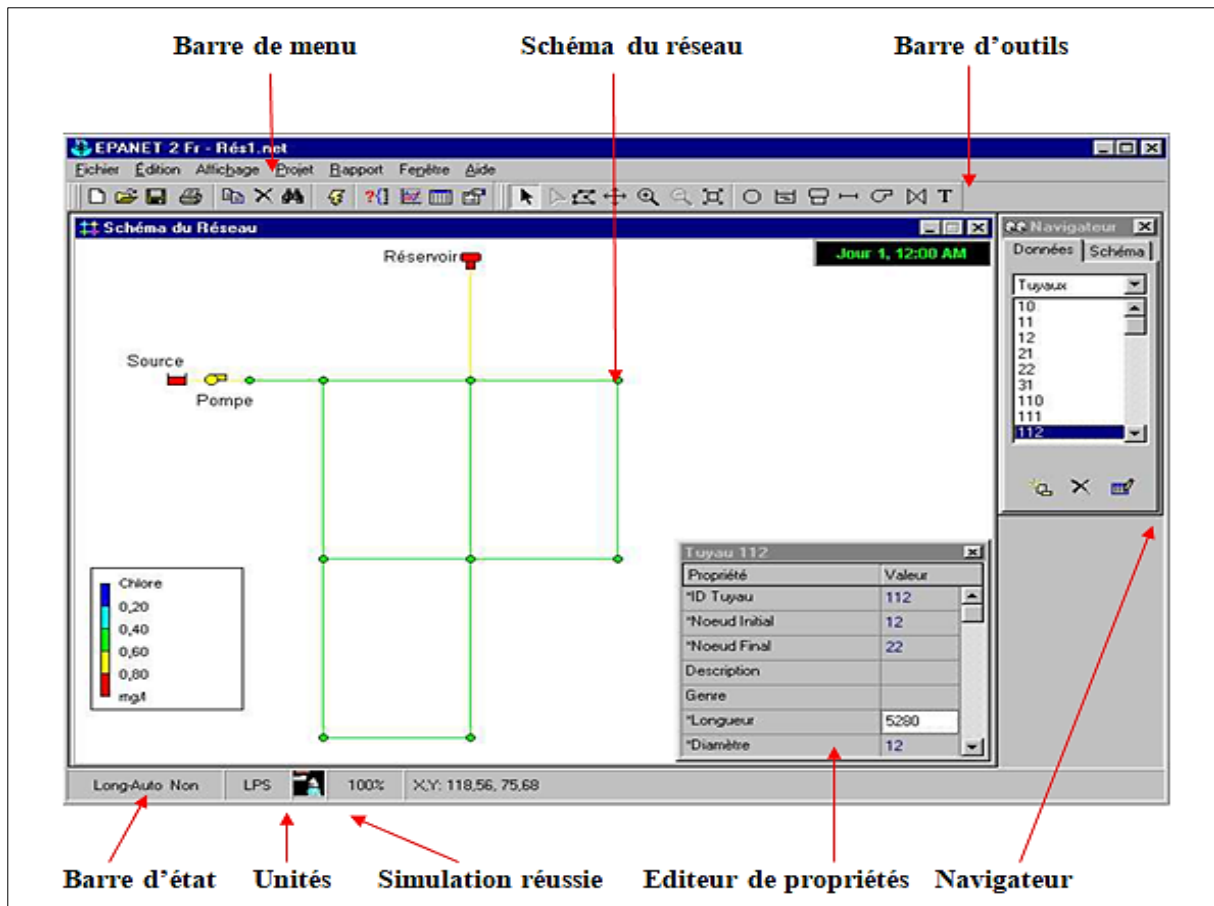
Barre de menu
Schéma du réseau
Barre d'outils

EPANET 2 Fr - Rés1.net
Fichier Édition Affichage Projet Rapport Fenêtre Aide

Schéma du Réseau
Jour 1, 12:00 AM
Réservoir
Source
Pompe

Chlore
0,20
0,40
0,60
0,80
mg/l

Navigateur
Données Schéma
Tuyaux
10
11
12
21
22
31
110
111
112

Tuyau 112

| Propriété | Valeur |
|---|---|
| *ID Tuyau | 112 |
| *Noeud Initial | 12 |
| *Noeud Final | 22 |
| Description | |
| Genre | |
| *Longueur | 5280 |
| *Diamètre | 12 |

Long-Auto Non LPS 100% X,Y: 118,56, 75,68

Barre d'état
Unités
Simulation réussie
Editeur de propriétés
Navigateur